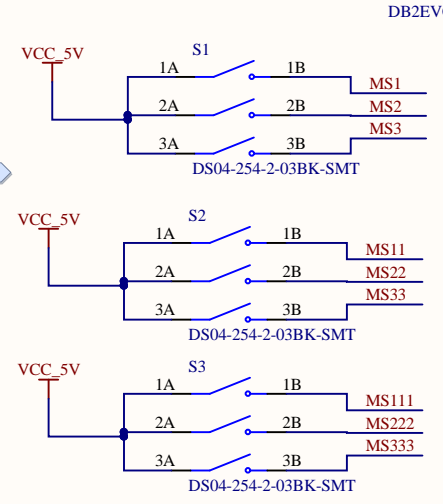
DB2EV

VCC_5V

S1

1A 1B MS1

2A 2B MS2

3A 3B MS3

DS04-254-2-03BK-SMT

VCC_5V

S2

1A 1B MS11

2A 2B MS22

3A 3B MS33

DS04-254-2-03BK-SMT

VCC_5V

S3

1A 1B MS111

2A 2B MS222

3A 3B MS333

DS04-254-2-03BK-SMT